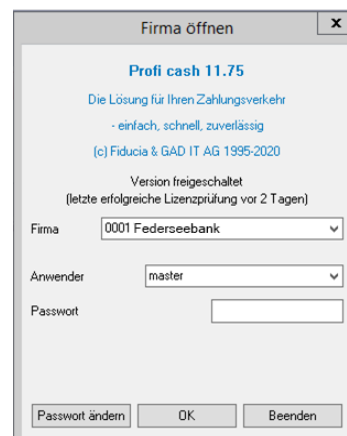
Firma öffnen

x

Profi cash 11.75

Die Lösung für Ihren Zahlungsverkehr

- einfach, schnell, zuverlässig

(c) Fiducia & GAD IT AG 1995-2020

Version freigeschaltet
(letzte erfolgreiche Lizenzprüfung vor 2 Tagen)

Firma 0001 Federseebank

Anwender master

Passwort

Passwort ändern OK Beenden